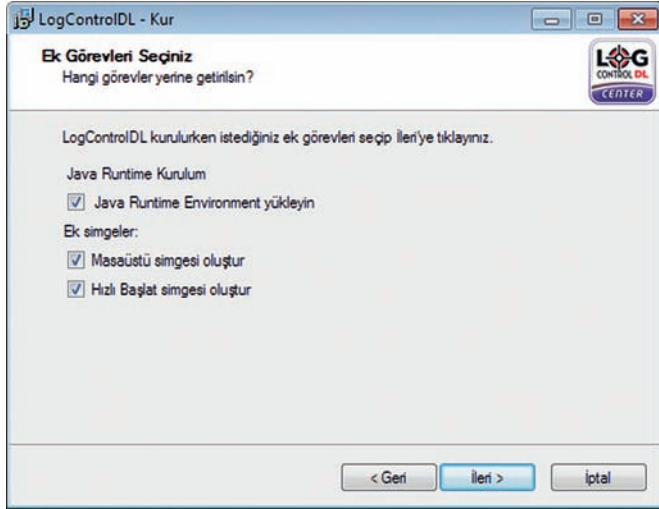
LogControlDL - Kur

Ek Görevleri Seçiniz
Hangi görevler yerine getirilsin?

LOG CONTROL DL CENTER

LogControlDL kurulurken istediğiniz ek görevleri seçip İleri'ye tıklayınız.

Java Runtime Kurulum

Java Runtime Environment yükleyin

Ek simgeler:

Masaüstü simgesi oluştur

Hızlı Başlat simgesi oluştur

< Geri

İleri >

İptal